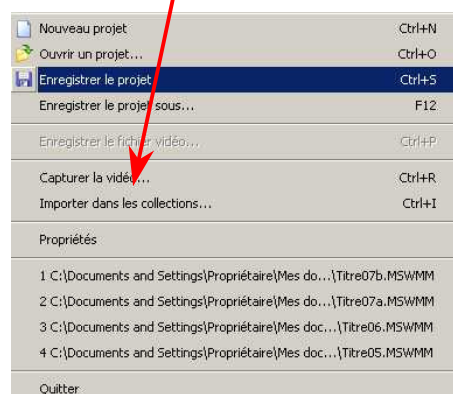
Nouveau projet Ctrl+N
Ouvrir un projet... Ctrl+O
Enregistrer le projet Ctrl+S
Enregistrer le projet sous... F12
Enregistrer le fichier vidéo... Ctrl+P
Capturer la vidéo... Ctrl+R
Importer dans les collections... Ctrl+I
Propriétés
1 C:\Documents and Settings\Propriétaire\Mes do...\Titre07b.MSWMM
2 C:\Documents and Settings\Propriétaire\Mes do...\Titre07a.MSWMM
3 C:\Documents and Settings\Propriétaire\Mes doc...\Titre06.MSWMM
4 C:\Documents and Settings\Propriétaire\Mes doc...\Titre05.MSWMM
Quitter